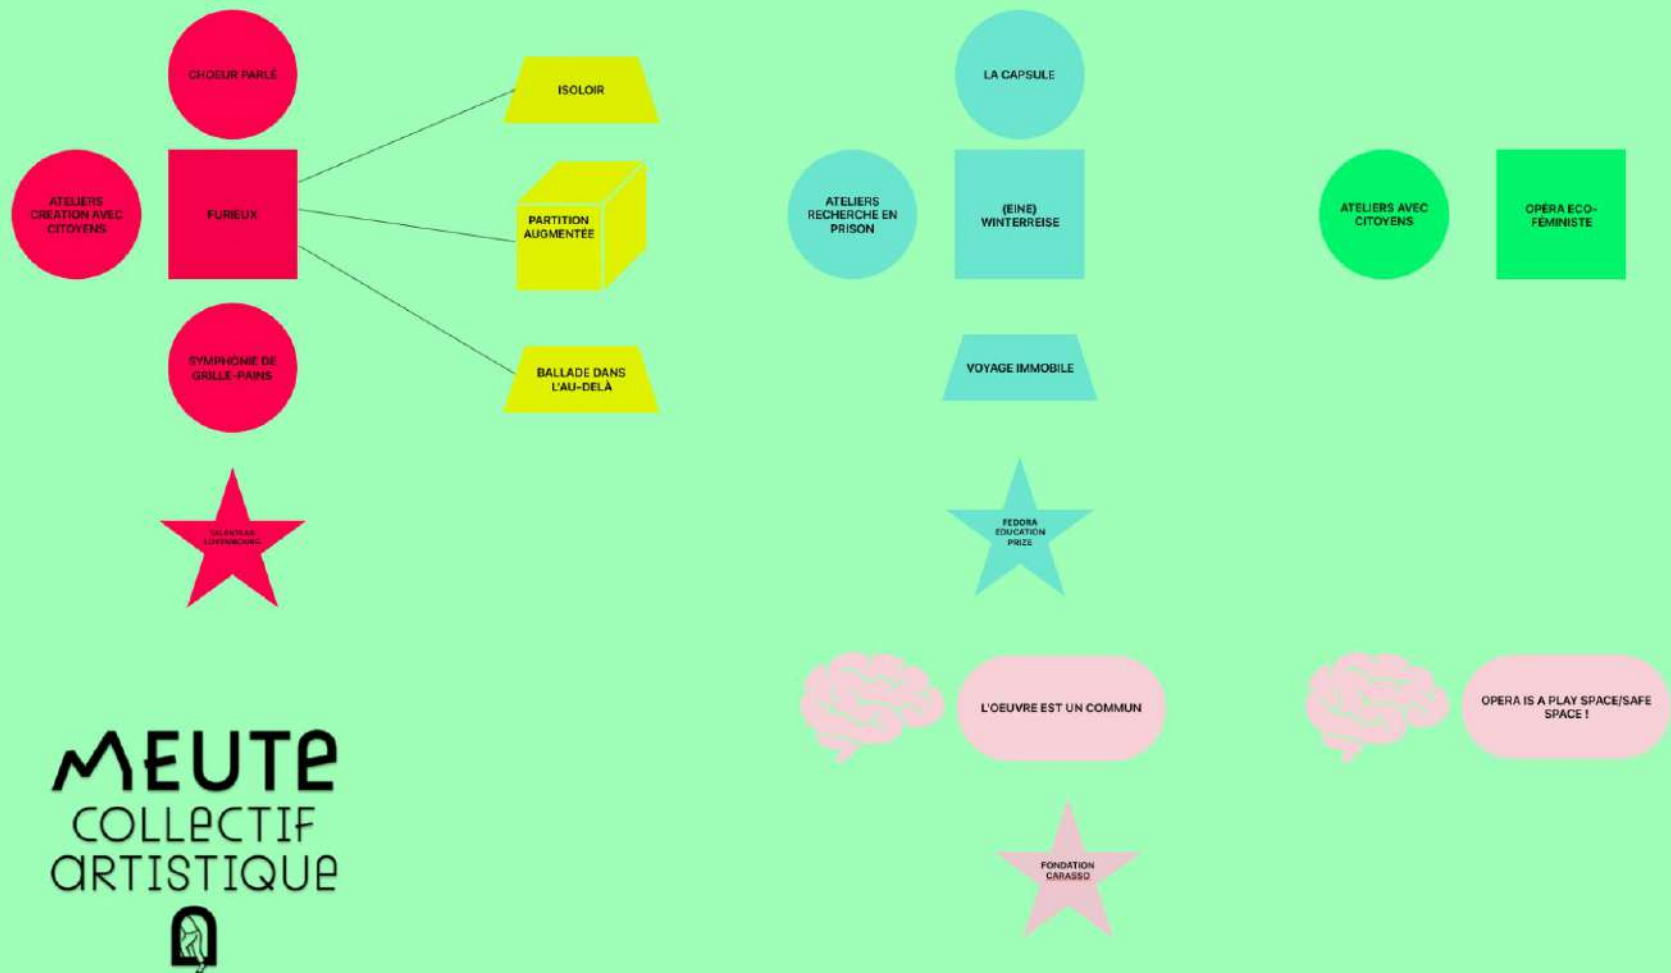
CHOEUR PARLÉ

ATELIERS CRÉATION AVEC CITOYENS

FURIEUX

SYMPHONIE DE GRILLE-PAINS

ISOLOIR

PARTITION AUGMENTÉE

BALLADE DANS L'AU-DELÀ

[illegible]

LA CAPSULE

ATELIERS RECHERCHE EN PRISON

(EINE) WINTERREISE

VOYAGE IMMOBILE

FEDORA EDUCATION PRIZE

L'OEUVRE EST UN COMMUN

FONDATION CARASSO

ATELIERS AVEC CITOYENS

OPÉRA ECO-FÉMINISTE

OPERA IS A PLAY SPACE/SAFE SPACE !

MEUTE
COLLECTIF
ARTISTIQUE